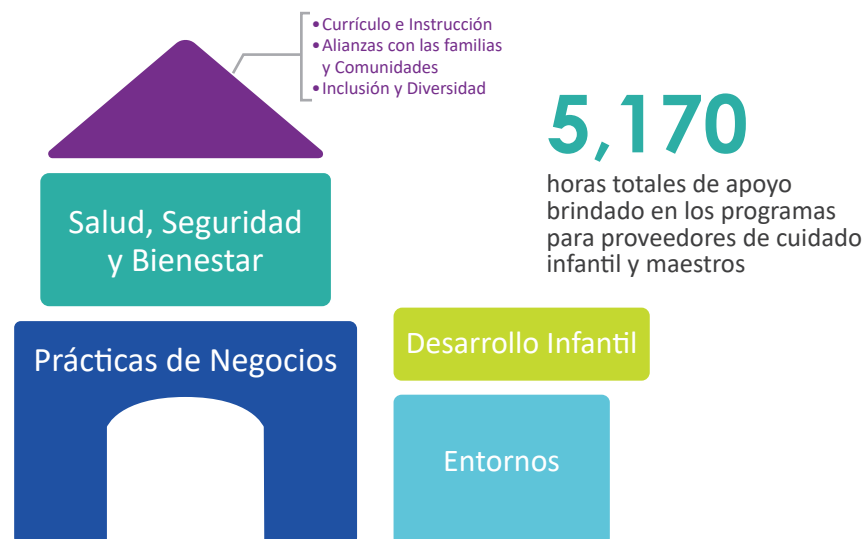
• Currículo e Instrucción
• Alianzas con las familias y Comunidades
• Inclusión y Diversidad

5,170
horas totales de apoyo brindado en los programas para proveedores de cuidado infantil y maestros

Salud, Seguridad y Bienestar

Prácticas de Negocios

Desarrollo Infantil

Entornos